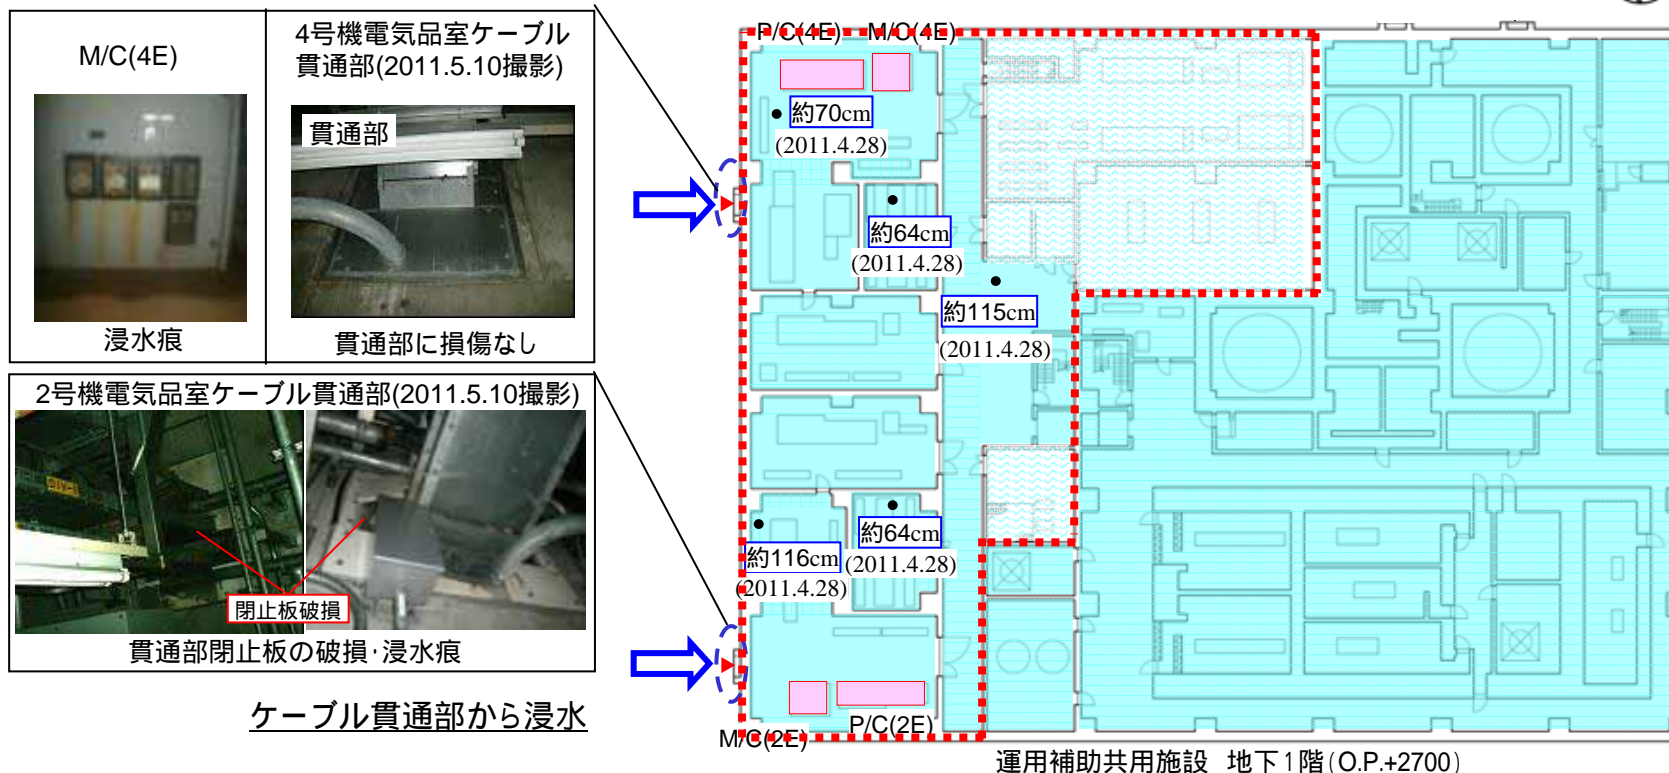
M/C(4E)

浸水痕

4号機電気品室ケーブル貫通部(2011.5.10撮影)

貫通部

貫通部に損傷なし

2号機電気品室ケーブル貫通部(2011.5.10撮影)

閉止板破損

貫通部閉止板の破損·浸水痕

ケーブル貫通部から浸水

P/C(4E)　M/C(4E)

約70cm
(2011.4.28)

約64cm
(2011.4.28)

約115cm
(2011.4.28)

約64cm
(2011.4.28)

約116cm
(2011.4.28)

M/C(2E)　P/C(2E)

運用補助共用施設　地下1階(O.P.+2700)